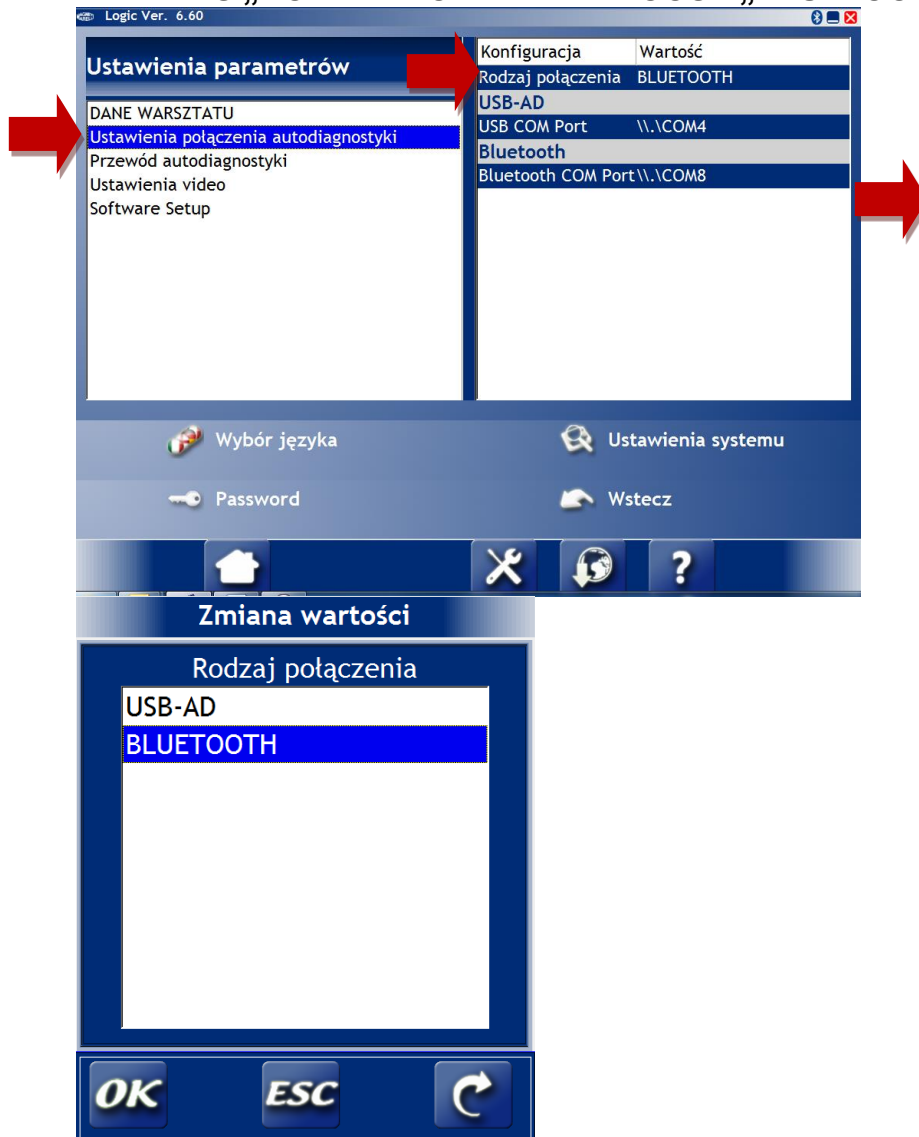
Logic Ver. 6.60

Ustawienia parametrów

DANE WARSZTATU
Ustawienia połączenia autodiagnostyki
Przewód autodiagnostyki
Ustawienia video
Software Setup

| Konfiguracja | Wartość |
|---|---|
| Rodzaj połączenia | BLUETOOTH |
| USB-AD | |
| USB COM Port | \\.\COM4 |
| Bluetooth | |
| Bluetooth COM Port | \\.\COM8 |

Wybór języka
Ustawienia systemu
Password
Wstecz

Zmiana wartości

Rodzaj połączenia

USB-AD
BLUETOOTH

OK
ESC